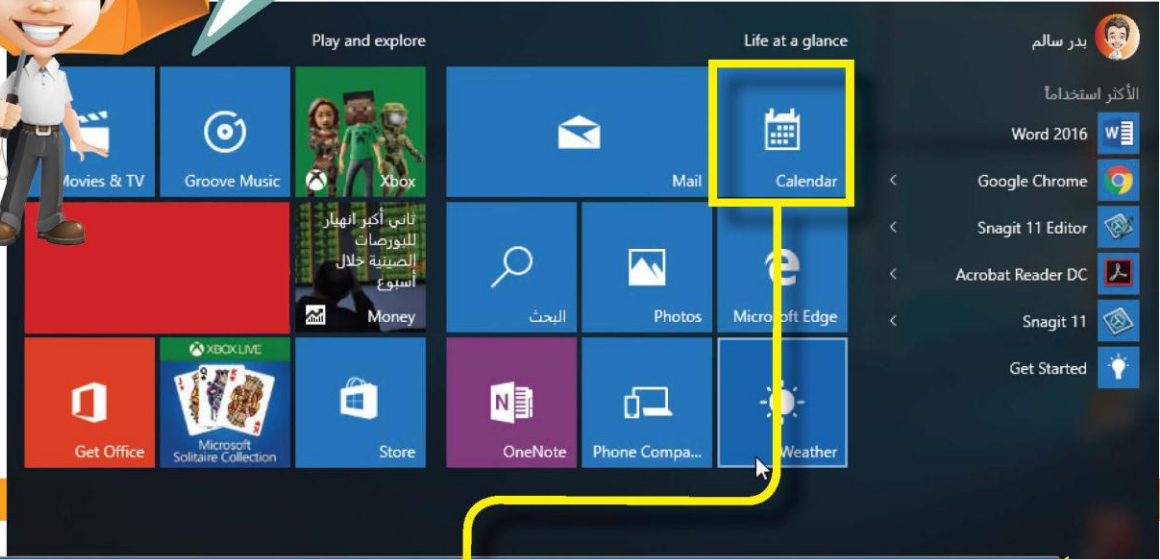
Play and explore

Life at a glance

بدر سالم

الأكثر استخداماً

Word 2016

Google Chrome

Snagit 11 Editor

Acrobat Reader DC

Snagit 11

Get Started

Movies & TV

Groove Music

Xbox

Mail

Calendar

ثاني أكبر انهيار للبورصات الصينية خلال أسبوع

Money

البحث

Photos

Microsoft Edge

Get Office

XBOX LIVE

Microsoft Solitaire Collection

Store

OneNote

Phone Compa...

Weather